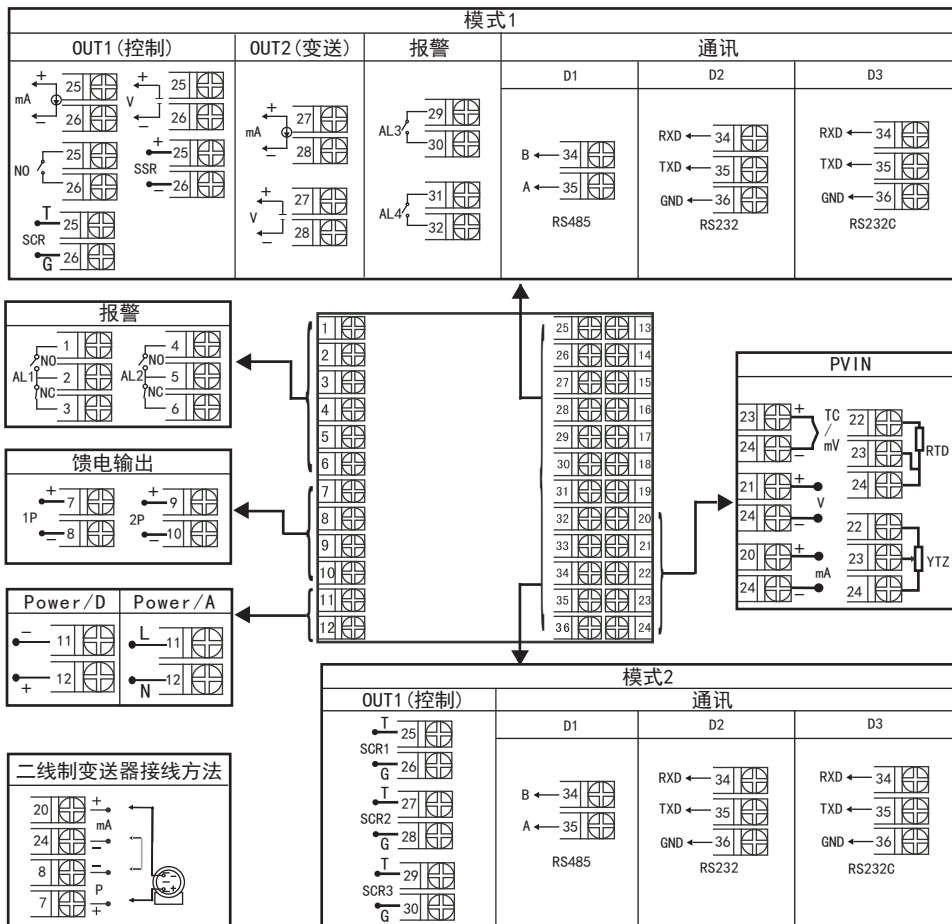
模式1

| OUT1(控制) | OUT2(变送) | 报警 | 通讯 D1 | 通讯 D2 | 通讯 D3 |
|---|---|---|---|---|---|
| mA + 25 − 26; V + 25 − 26; NO 25 26; SSR + 25 − 26; SCR T 25 G 26 | mA + 27 − 28; V + 27 − 28 | AL3 29 30; AL4 31 32 | B 34; A 35; RS485 | RXD 34; TXD 35; GND 36; RS232 | RXD 34; TXD 35; GND 36; RS232C |

报警

AL1 NO 1 2 NC 3; AL2 NO 4 5 NC 6

馈电输出

1P + 7 − 8; 2P + 9 − 10

| Power/D | Power/A |
|---|---|
| − 11 + 12 | L 11 N 12 |

二线制变送器接线方法

20 + mA 24 −; 8 − P 7 +

1 2 3 4 5 6 7 8 9 10 11 12

25 13 26 14 27 15 28 16 29 17 30 18 31 19 32 20 33 21 34 22 35 23 36 24

PVIN

23 + TC / mV 24 −; 22 23 24 RTD; 21 + V 24 −; 22 23 24 YTZ; 20 + mA 24 −

模式2

| OUT1(控制) | 通讯 D1 | 通讯 D2 | 通讯 D3 |
|---|---|---|---|
| SCR1 T 25 G 26; SCR2 T 27 G 28; SCR3 T 29 G 30 | B 34; A 35; RS485 | RXD 34; TXD 35; GND 36; RS232 | RXD 34; TXD 35; GND 36; RS232C |